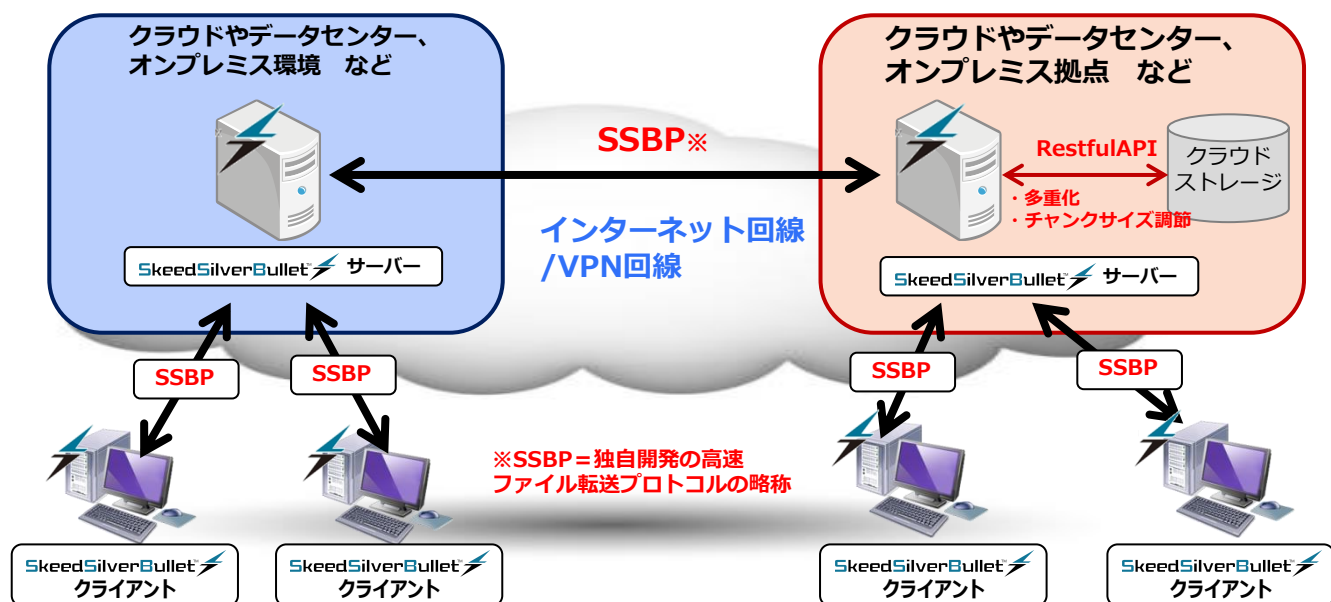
クラウドやデータセンター、
オンプレミス環境　など

SkeedSilverBullet サーバー

SSBP※

インターネット回線
/VPN回線

クラウドやデータセンター、
オンプレミス拠点　など

RestfulAPI

クラウド
ストレージ

・多重化
・チャンクサイズ調節

SkeedSilverBullet サーバー

SSBP

SSBP

SSBP

SSBP

※SSBP＝独自開発の高速
ファイル転送プロトコルの略称

SkeedSilverBullet
クライアント

SkeedSilverBullet
クライアント

SkeedSilverBullet
クライアント

SkeedSilverBullet
クライアント